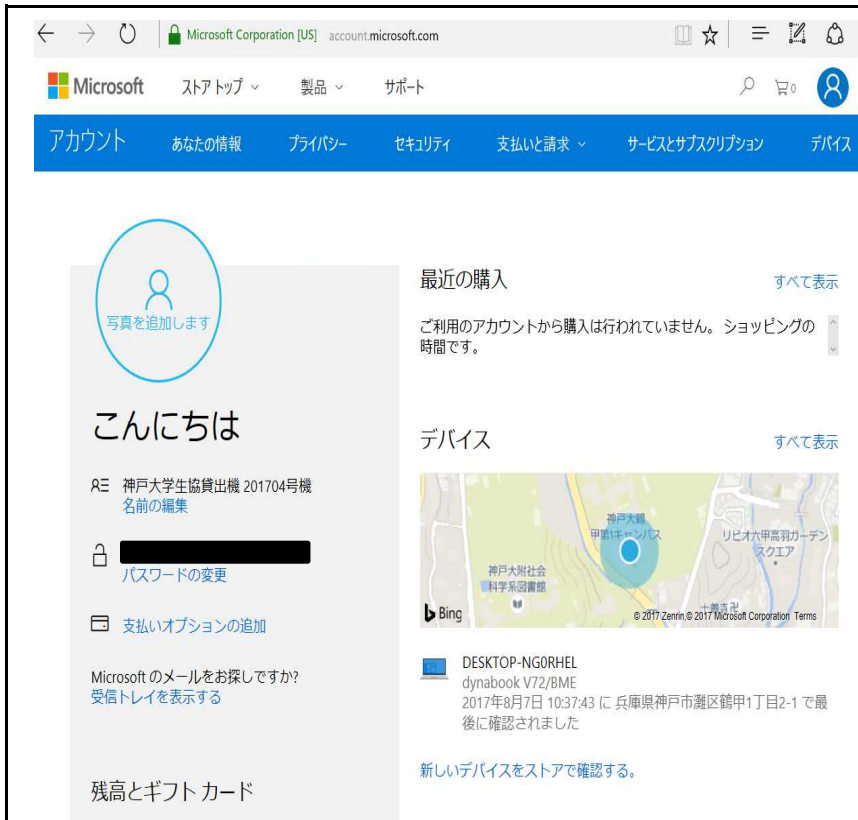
Microsoft Corporation [US] account.microsoft.com

Microsoft ストアトップ 製品 サポート

アカウント あなたの情報 プライバシー セキュリティ 支払いと請求 サービスとサブスクリプション デバイス

写真を追加します

こんにちは

神戸大学生協貸出機 201704号機
名前の編集

パスワードの変更

支払いオプションの追加

Microsoft のメールをお探しですか?
受信トレイを表示する

残高とギフト カード

最近の購入
すべて表示

ご利用のアカウントから購入は行われていません。ショッピングの時間です。

デバイス
すべて表示

神戸大鶴甲第1キャンパス
リビオ六甲高羽ガーデンスクエア
神戸大附社会科学系図書館
Bing
© 2017 Zenrin,© 2017 Microsoft Corporation Terms

DESKTOP-NG0RHEL
dynabook V72/BME
2017年8月7日 10:37:43 に 兵庫県神戸市灘区鶴甲1丁目2-1 で最後に確認されました

新しいデバイスをストアで確認する。